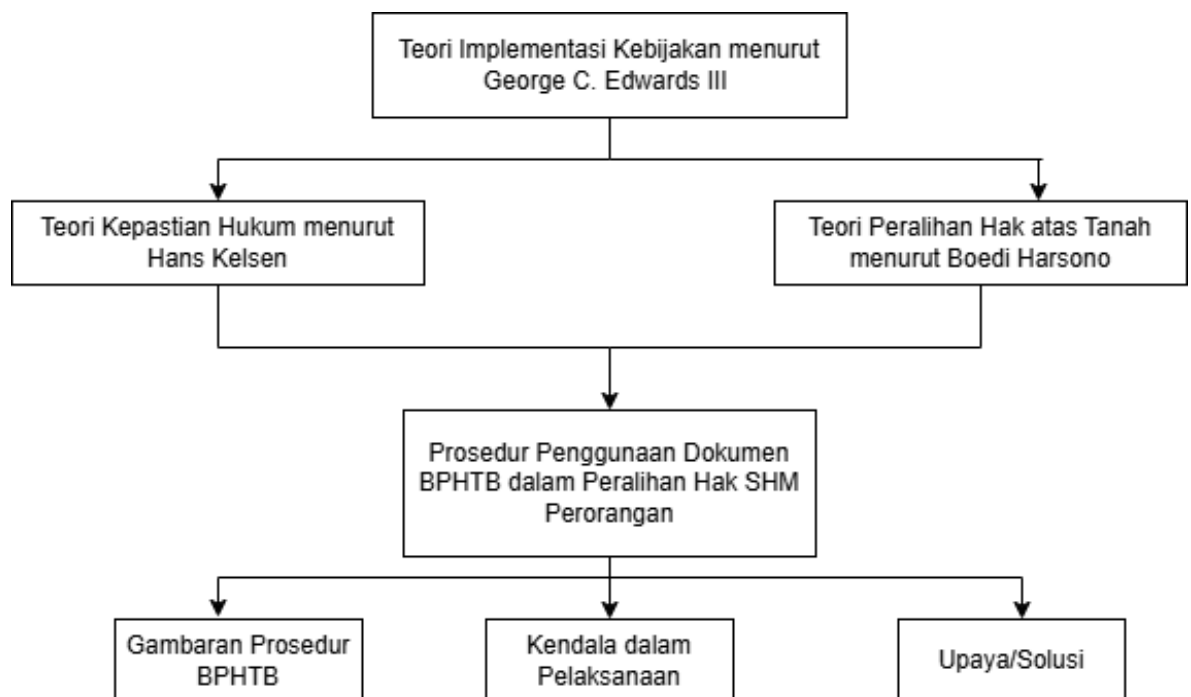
Teori Implementasi Kebijakan menurut George C. Edwards III

Teori Kepastian Hukum menurut Hans Kelsen

Teori Peralihan Hak atas Tanah menurut Boedi Harsono

Prosedur Penggunaan Dokumen BPHTB dalam Peralihan Hak SHM Perorangan

Gambaran Prosedur BPHTB

Kendala dalam Pelaksanaan

Upaya/Solusi